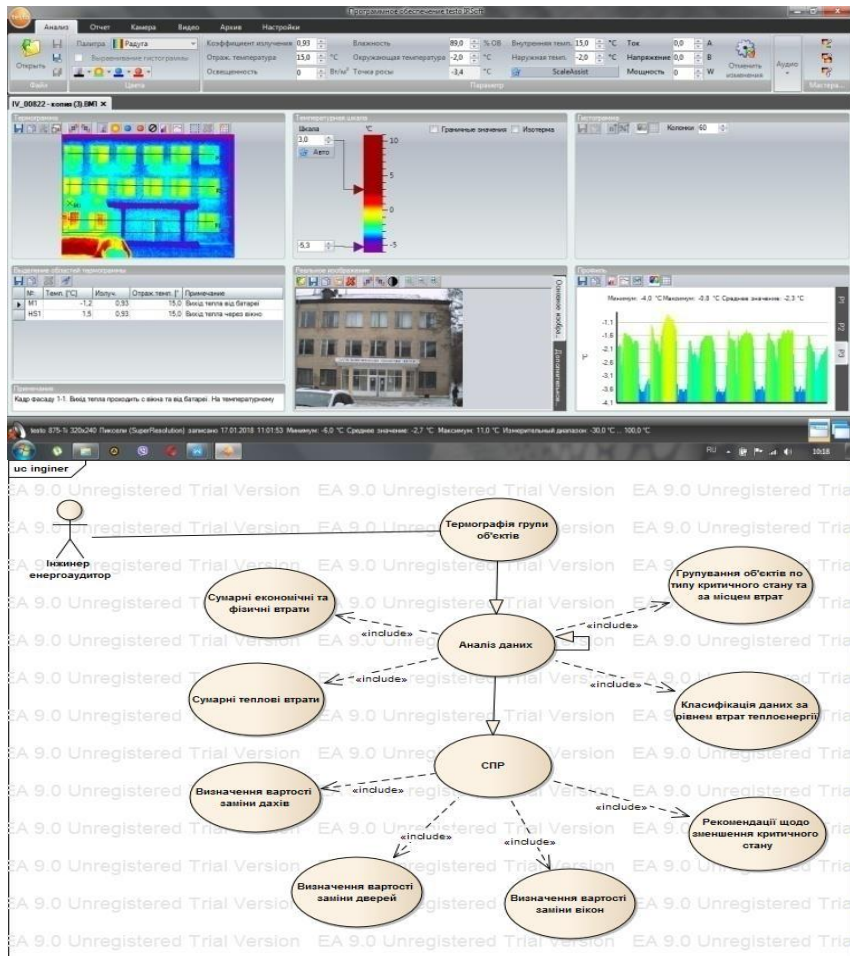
Программное обеспечение testo IRSoft

Анализ Отчет Камера Видео Архив Настройки

Открыть Палитра Радуга Выравнивание гистограммы Файл Цвета

Коэффициент излучения 0,93 Отраж. температура 15,0 °C Освещенность 0 Вт/м² Влажность 89,0 % ОВ Окружающая температура -2,0 °C Точка росы -3,4 °C Внутренняя темп. 15,0 °C Наружная темп. -2,0 °C ScaleAssist Ток 0,0 A Напряжение 0,0 B Мощность 0 W Отменить изменения Параметр Аудио Мастера

IV_00822 - копия (3).BMT

Термограмма

Температурная шкала
Шкала °C
3,0
Авто
-6,3
10
5
0
-5
Граничные значения Изотерма

Гистограмма
Колонки 60

Выделение областей термограммы

| Nº | Темп. [°C] | Излуч. | Отраж.темп. [° | Примечание |
|---|---|---|---|---|
| M1 | -1,2 | 0,93 | 15,0 | Вихід тепла від батареї |
| HS1 | 1,5 | 0,93 | 15,0 | Вихід тепла через вікно |

Примечание
Кадр фасаду 1-1. Вихід тепла проходить с вікна та від батареї. На температурному

Реальное изображение
Основное изобр. Дополнительн.

Профиль
Минимум: -4,0 °C Максимум: -0,8 °C Среднее значение: -2,3 °C
-1,1
-1,6
-2,1
-2,6
-3,1
-3,6
-4,1
P1 P2 P3

testo 875-1i 320x240 Пикселы (SuperResolution) записано 17.01.2018 11:01:53 Минимум: -6,0 °C Среднее значение: -2,7 °C Максимум: 11,0 °C Измерительный диапазон: -30,0 °C ... 100,0 °C

RU 10:18

uc inginer

EA 9.0 Unregistered Trial Version EA 9.0 Unregistered Trial Version EA 9.0 Unregistered Trial Version

Інжинер енергоаудитор

Термографія групи об'єктів

Сумарні економічні та фізичні втрати

Групування об'єктів по типу критичного стану та за місцем втрат

«include»

«include»

Аналіз даних

«include»

«include»

Сумарні теплові втрати

Класифікація даних за рівнем втрат теплоенергії

СПР

Визначення вартості заміни дахів

«include»

«include»

Рекомендації щодо зменшення критичного стану

«include»

«include»

Визначення вартості заміни дверей

Визначення вартості заміни вікон